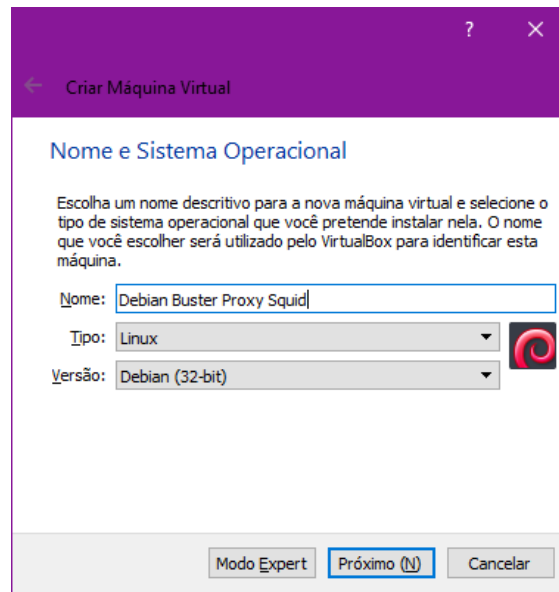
? ×

Criar Máquina Virtual

Nome e Sistema Operacional

Escolha um nome descritivo para a nova máquina virtual e selecione o tipo de sistema operacional que você pretende instalar nela. O nome que você escolher será utilizado pelo VirtualBox para identificar esta máquina.

Nome: Debian Buster Proxy Squid

Tipo: Linux

Versão: Debian (32-bit)

Modo Expert | Próximo (N) | Cancelar